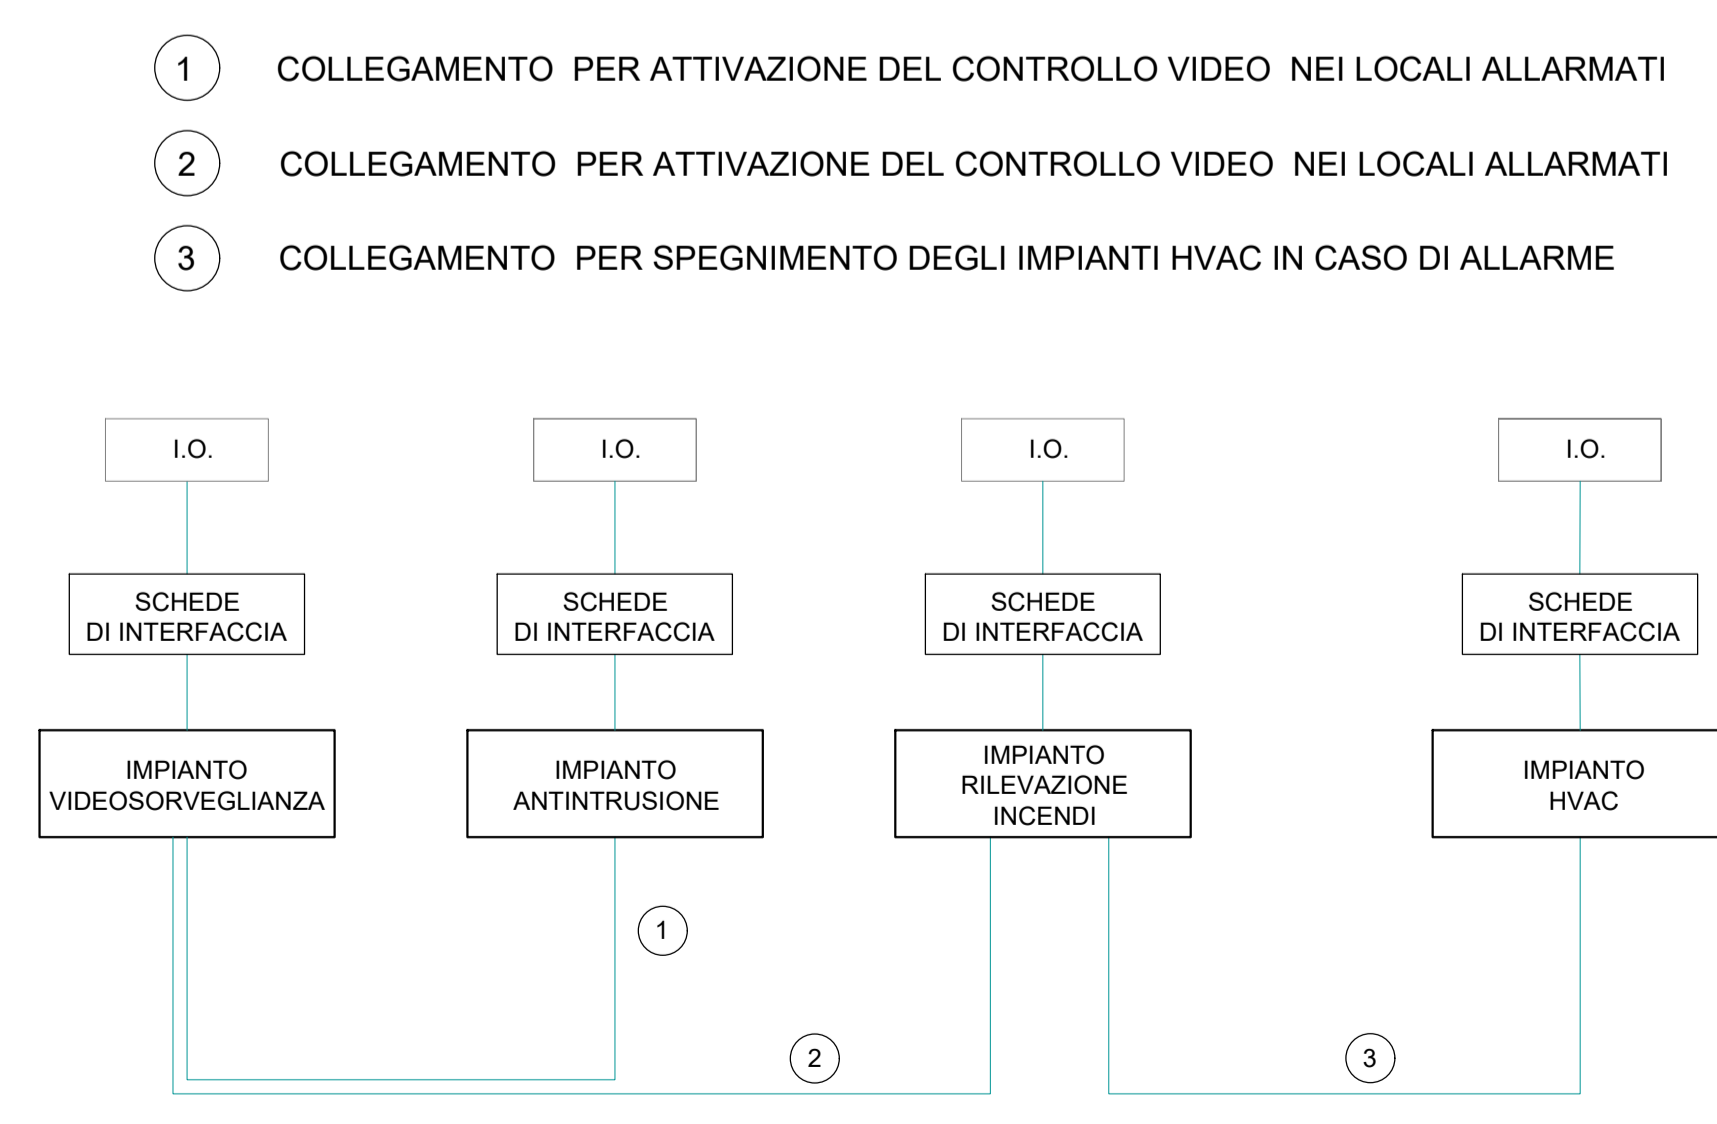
1 COLLEGAMENTO PER ATTIVAZIONE DEL CONTROLLO VIDEO NEI LOCALI ALLARMATI

2 COLLEGAMENTO PER ATTIVAZIONE DEL CONTROLLO VIDEO NEI LOCALI ALLARMATI

3 COLLEGAMENTO PER SPEGNIMENTO DEGLI IMPIANTI HVAC IN CASO DI ALLARME

I.O.

SCHEDE DI INTERFACCIA

IMPIANTO VIDEOSORVEGLIANZA

I.O.

SCHEDE DI INTERFACCIA

IMPIANTO ANTINTRUSIONE

I.O.

SCHEDE DI INTERFACCIA

IMPIANTO RILEVAZIONE INCENDI

I.O.

SCHEDE DI INTERFACCIA

IMPIANTO HVAC

1

2

3